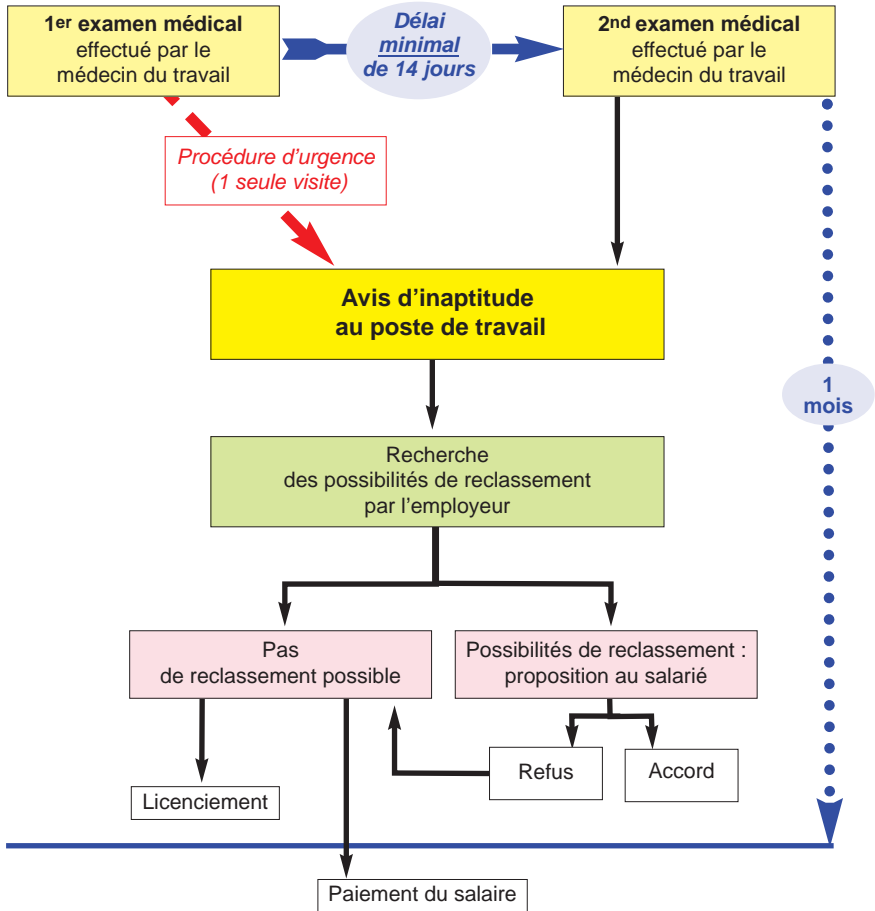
$1^{er}$ examen médical effectué par le médecin du travail

Délai minimal de 14 jours

$2^{nd}$ examen médical effectué par le médecin du travail

Procédure d'urgence (1 seule visite)

Avis d'inaptitude au poste de travail

1 mois

Recherche des possibilités de reclassement par l'employeur

Pas de reclassement possible

Possibilités de reclassement : proposition au salarié

Refus

Accord

Licenciement

Paiement du salaire